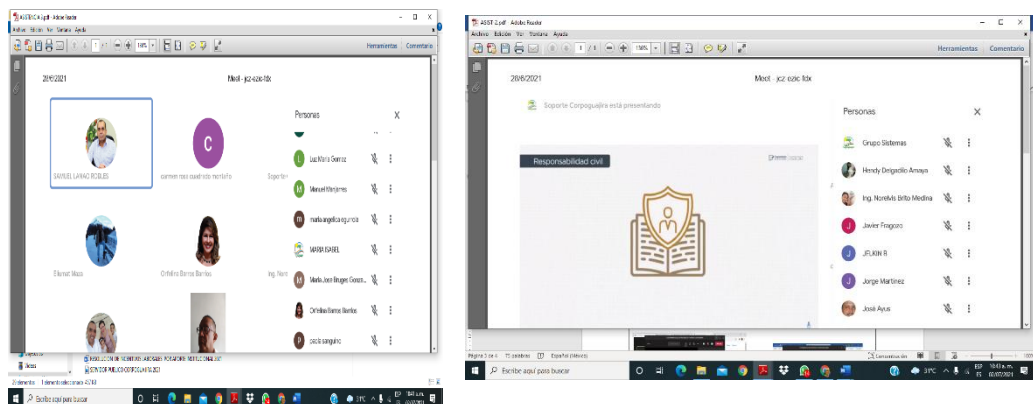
ASISTENCIA.pdf - Adobe Reader

Archivo Edición Ver Ventana Ayuda

Herramientas Comentario

28/6/2021

Meet - jcz-ezac-fdx

Personas

X

SAMUEL LAINAO ROBLES

C

carmen rosa cuadrado montaño

Luz Maria Gomez

Manuel Manjarres

maria angelica egurrola

MARIA ISABEL

Maria Joan Brugés Gonza...

Orfelina Barros Barrios

paola sanguino

Elismet Maza

Orfelina Barros Barrios

Escribe aquí para buscar

ASST 2.pdf - Adobe Reader

Archivo Edición Ver Ventana Ayuda

Herramientas Comentario

28/6/2021

Meet - jcz-ezac-fdx

Soporte Corpoguajira está presentando

Personas

X

Responsabilidad civil

Grupo Sistemas

Hendy Delgadillo Amaya

Ing. Norelvis Brito Medina

J

Javier Fragozo

J

JFLKIN R

J

Jorge Martinez

José Ayus

Escribe aquí para buscar

31°C

10:03 a.m.
02/07/2021